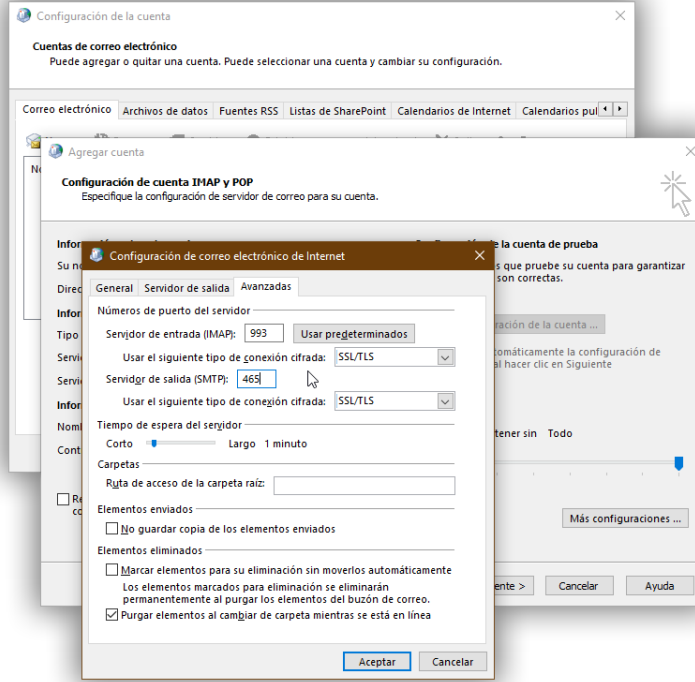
Configuración de la cuenta

Cuentas de correo electrónico
Puede agregar o quitar una cuenta. Puede seleccionar una cuenta y cambiar su configuración.

Correo electrónico | Archivos de datos | Fuentes RSS | Listas de SharePoint | Calendarios de Internet | Calendarios pul

Agregar cuenta

Configuración de cuenta IMAP y POP
Especifique la configuración de servidor de correo para su cuenta.

Infor
Su no
Direc
Infor
Tipo
Servi
Servi
Infor
Nomb
Cont

la cuenta de prueba
s que pruebe su cuenta para garantizar son correctas.
ración de la cuenta ...
omáticamente la configuración de al hacer clic en Siguiente
tener sin   Todo

Más configuraciones ...

ente >   Cancelar   Ayuda

Configuración de correo electrónico de Internet

General | Servidor de salida | Avanzadas

Números de puerto del servidor
Servidor de entrada (IMAP): 993   Usar predeterminados
Usar el siguiente tipo de conexión cifrada: SSL/TLS
Servidor de salida (SMTP): 465
Usar el siguiente tipo de conexión cifrada: SSL/TLS

Tiempo de espera del servidor
Corto   Largo   1 minuto

Carpetas
Ruta de acceso de la carpeta raíz:

Elementos enviados
No guardar copia de los elementos enviados

Elementos eliminados
Marcar elementos para su eliminación sin moverlos automáticamente
Los elementos marcados para eliminación se eliminarán permanentemente al purgar los elementos del buzón de correo.
Purgar elementos al cambiar de carpeta mientras se está en línea

Aceptar   Cancelar